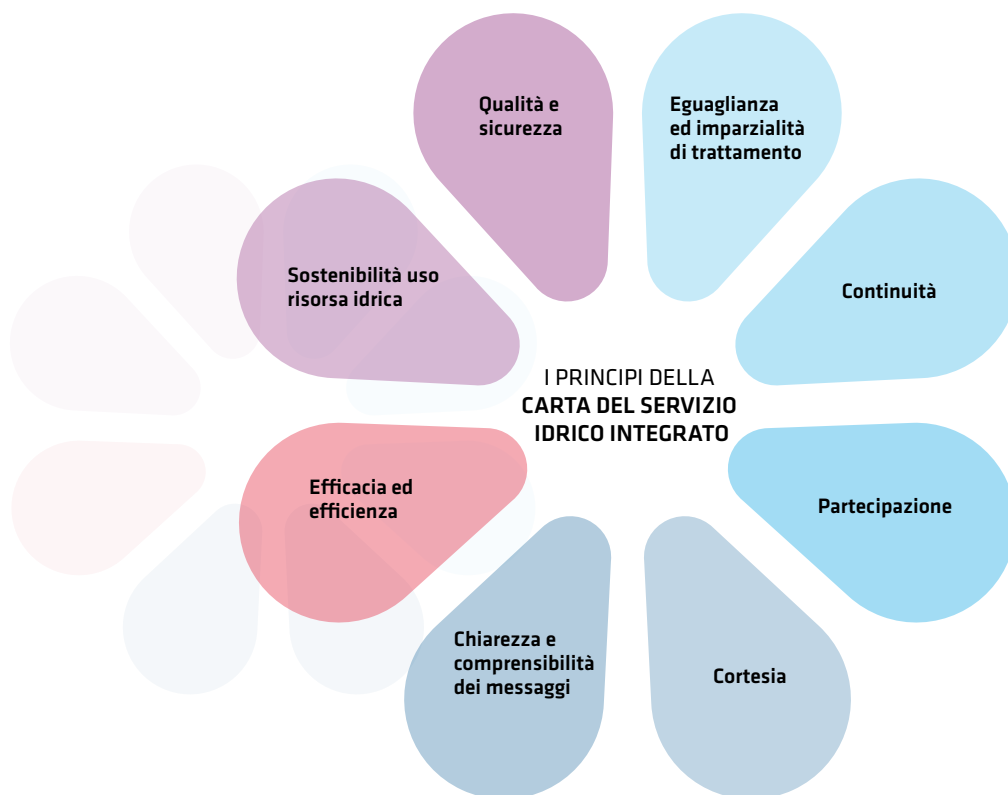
I PRINCIPI DELLA
CARTA DEL SERVIZIO IDRICO INTEGRATO

Qualità e sicurezza

Eguaglianza ed imparzialità di trattamento

Continuità

Partecipazione

Cortesia

Chiarezza e comprensibilità dei messaggi

Efficacia ed efficienza

Sostenibilità uso risorsa idrica